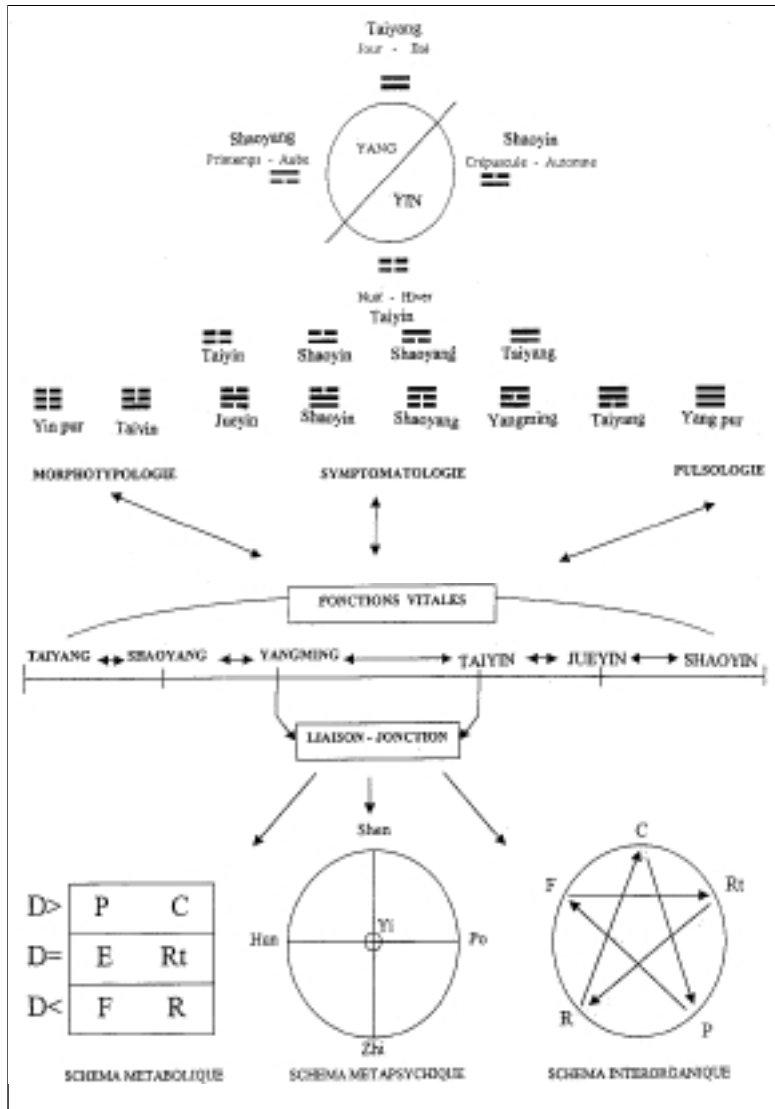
Taiyang
Jour - Été

Shaoyang
Printemps - Aube

YANG

YIN

Shaoyin
Crépuscule - Automne

Nuit - Hiver
Taiyin

Taiyin Shaoyin Shaoyang Taiyang

Yin pur Taiyin Jueyin Shaoyin Shaoyang Yangming Taiyang Yang pur

MORPHOTYPOLOGIE

SYMPTOMATOLOGIE

PULSOLOGIE

FONCTIONS VITALES

TAIYANG SHAOYANG YANGMING TAIYIN JUEYIN SHAOYIN

LIAISON - JONCTION

| D> | P | C |
|---|---|---|
| D= | E | Rt |
| D< | F | R |

Shen
Hun
Yi
Po
Zhi

C
F
Rt
R
P

SCHEMA METABOLIQUE

SCHEMA METAPSYCHIQUE

SCHEMA INTERORGANIQUE